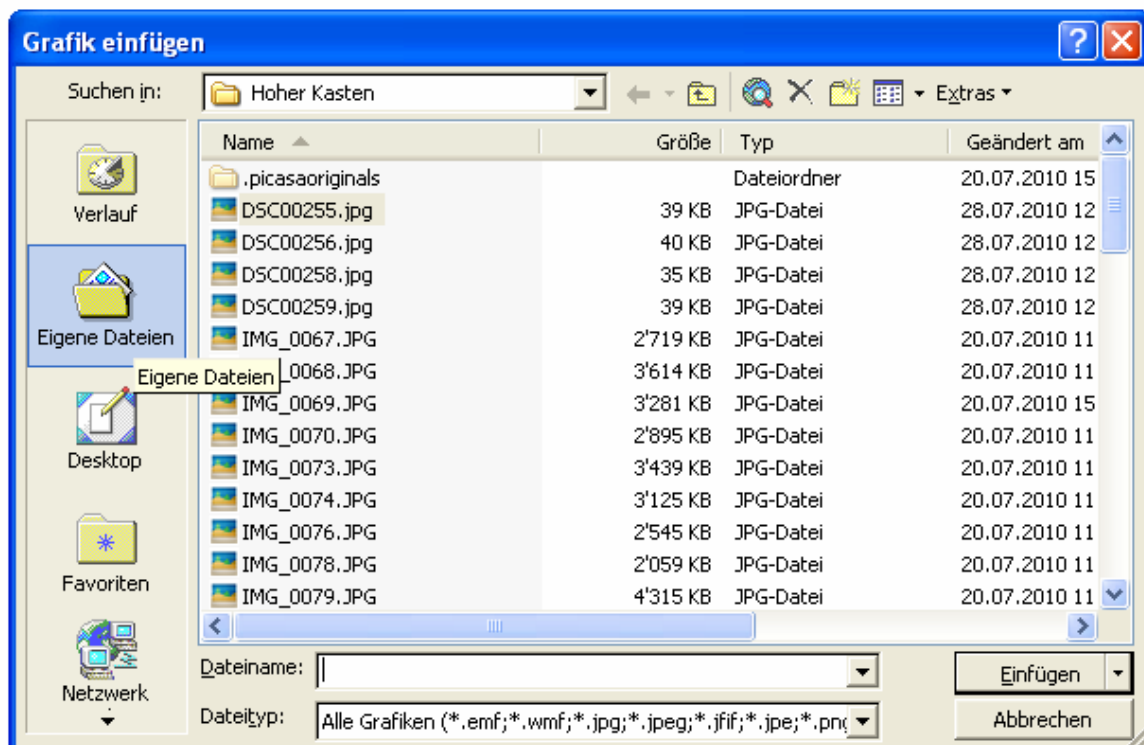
Grafik einfügen

Suchen in: Hoher Kasten

Extras

Verlauf

Eigene Dateien

Desktop

Favoriten

Netzwerk

| Name | Größe | Typ | Geändert am |
|---|---|---|---|
| .picasaoriginals | | Dateiordner | 20.07.2010 15 |
| DSC00255.jpg | 39 KB | JPG-Datei | 28.07.2010 12 |
| DSC00256.jpg | 40 KB | JPG-Datei | 28.07.2010 12 |
| DSC00258.jpg | 35 KB | JPG-Datei | 28.07.2010 12 |
| DSC00259.jpg | 39 KB | JPG-Datei | 28.07.2010 12 |
| IMG_0067.JPG | 2'719 KB | JPG-Datei | 20.07.2010 11 |
| _0068.JPG | 3'614 KB | JPG-Datei | 20.07.2010 11 |
| IMG_0069.JPG | 3'281 KB | JPG-Datei | 20.07.2010 15 |
| IMG_0070.JPG | 2'895 KB | JPG-Datei | 20.07.2010 11 |
| IMG_0073.JPG | 3'439 KB | JPG-Datei | 20.07.2010 11 |
| IMG_0074.JPG | 3'125 KB | JPG-Datei | 20.07.2010 11 |
| IMG_0076.JPG | 2'545 KB | JPG-Datei | 20.07.2010 11 |
| IMG_0078.JPG | 2'059 KB | JPG-Datei | 20.07.2010 11 |
| IMG_0079.JPG | 4'315 KB | JPG-Datei | 20.07.2010 11 |

Eigene Dateien

Dateiname:

Einfügen

Dateityp: Alle Grafiken (*.emf;*.wmf;*.jpg;*.jpeg;*.jfif;*.jpe;*.pn

Abbrechen